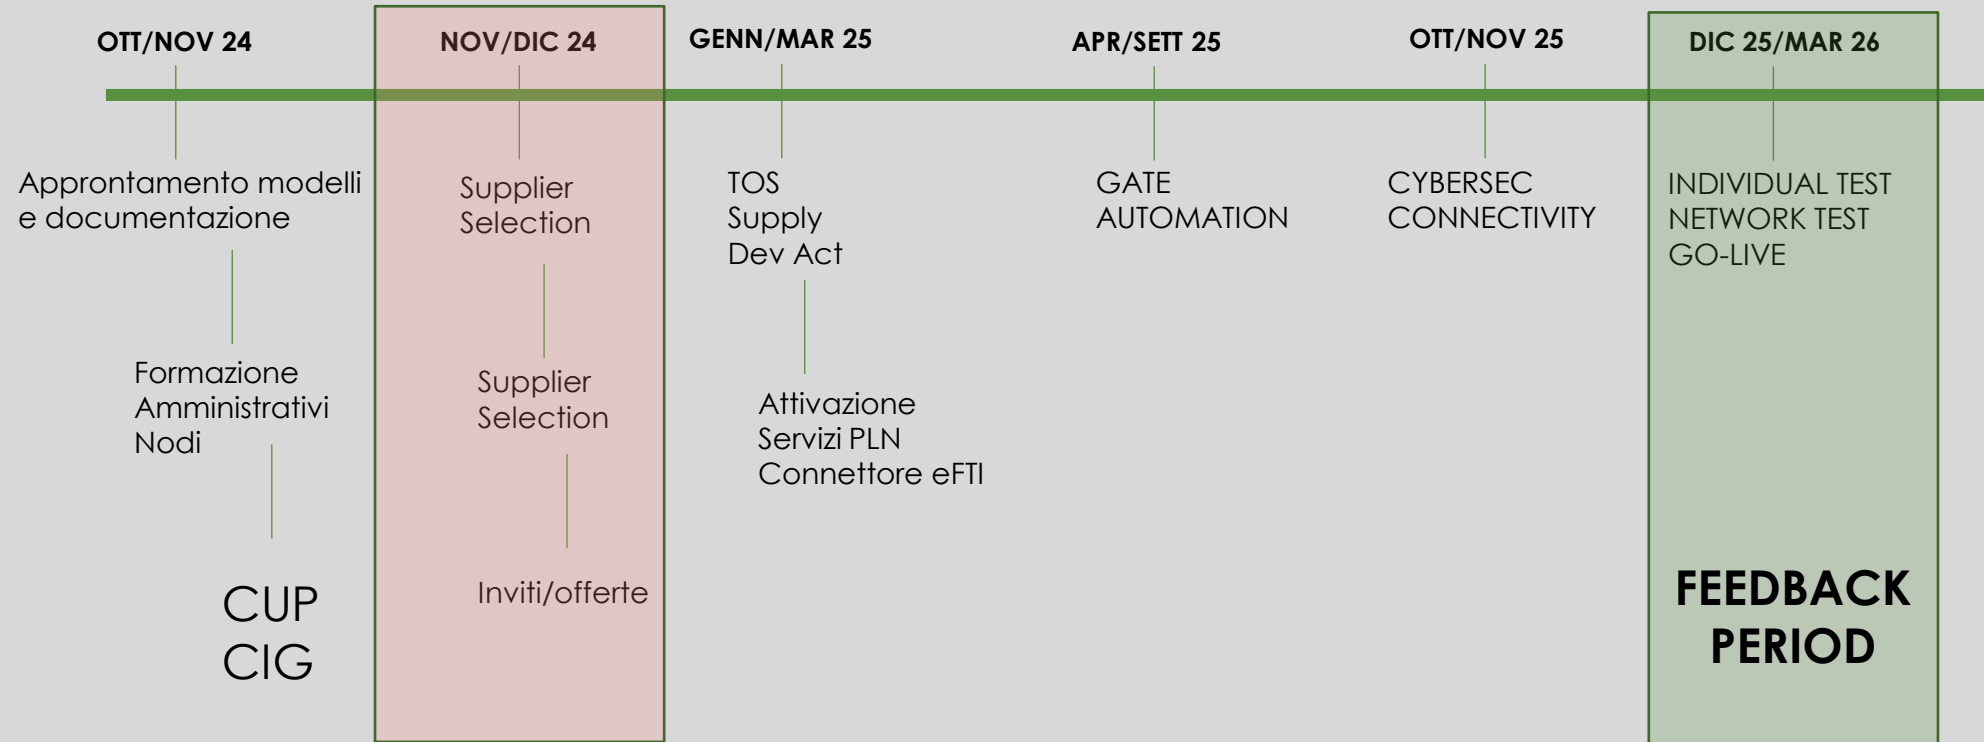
OTT/NOV 24

Approntamento modelli e documentazione

Formazione Amministrativi Nodi

CUP
CIG

NOV/DIC 24

Supplier Selection

Supplier Selection

Inviti/offerte

GENN/MAR 25

TOS
Supply
Dev Act

Attivazione
Servizi PLN
Connettore eFTI

APR/SETT 25

GATE AUTOMATION

OTT/NOV 25

CYBERSEC CONNECTIVITY

DIC 25/MAR 26

INDIVIDUAL TEST
NETWORK TEST
GO-LIVE

FEEDBACK PERIOD